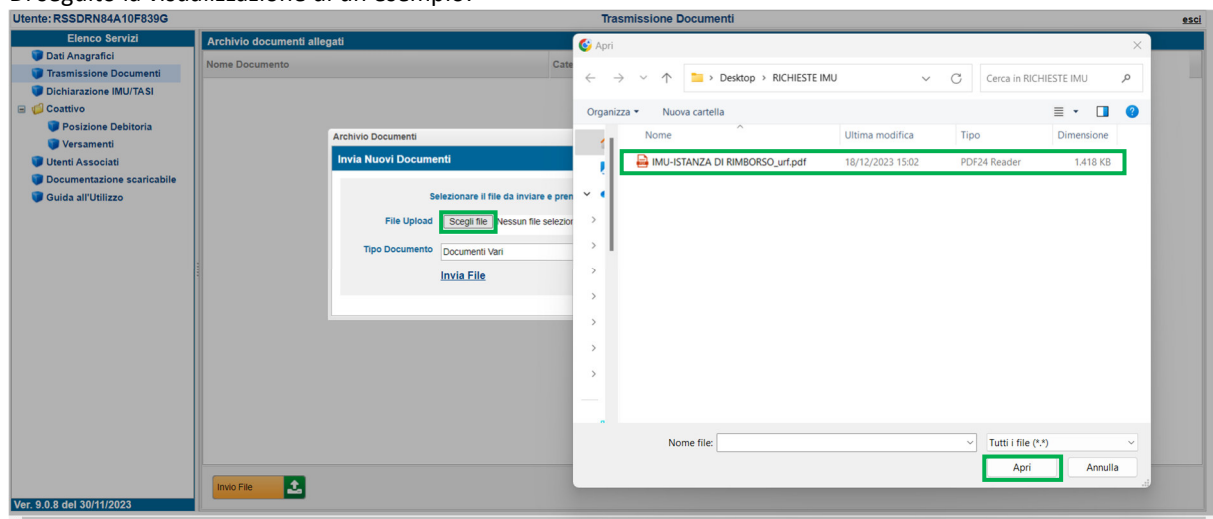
Utente: RSSDRN84A10F839G

Trasmissione Documenti

esci

Elenco Servizi
Dati Anagrafici
Trasmissione Documenti
Dichiarazione IMU/TASI
Coattivo
Posizione Debitoria
Versamenti
Utenti Associati
Documentazione scaricabile
Guida all'Utilizzo

Ver. 9.0.8 del 30/11/2023

Archivio documenti allegati

Nome Documento

Cate

Archivio Documenti

Invia Nuovi Documenti

Selezionare il file da inviare e pren

File Upload Scegli file Nessun file selezion

Tipo Documento Documenti Vari

Invia File

Invio File

Apri

Desktop > RICHIESTE IMU

Cerca in RICHIESTE IMU

Organizza ▾ Nuova cartella

| Nome | Ultima modifica | Tipo | Dimensione |
|---|---|---|---|
| IMU-ISTANZA DI RIMBORSO_urf.pdf | 18/12/2023 15:02 | PDF24 Reader | 1.418 KB |

Nome file:

Tutti i file (*.*)

Apri

Annulla